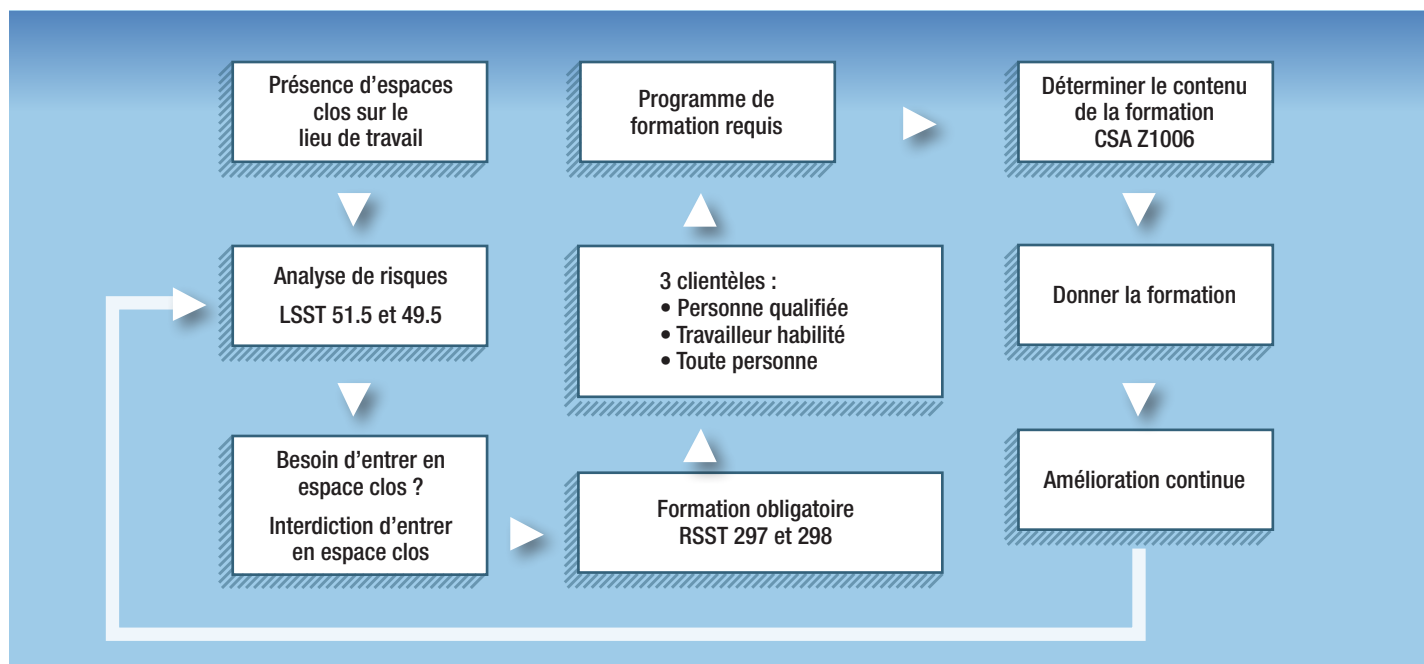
Présence d'espaces clos sur le lieu de travail

Analyse de risques

LSST 51.5 et 49.5

Besoin d'entrer en espace clos ?

Interdiction d'entrer en espace clos

Formation obligatoire
RSST 297 et 298

3 clientèles :
• Personne qualifiée
• Travailleur habilité
• Toute personne

Programme de formation requis

Déterminer le contenu de la formation
CSA Z1006

Donner la formation

Amélioration continue